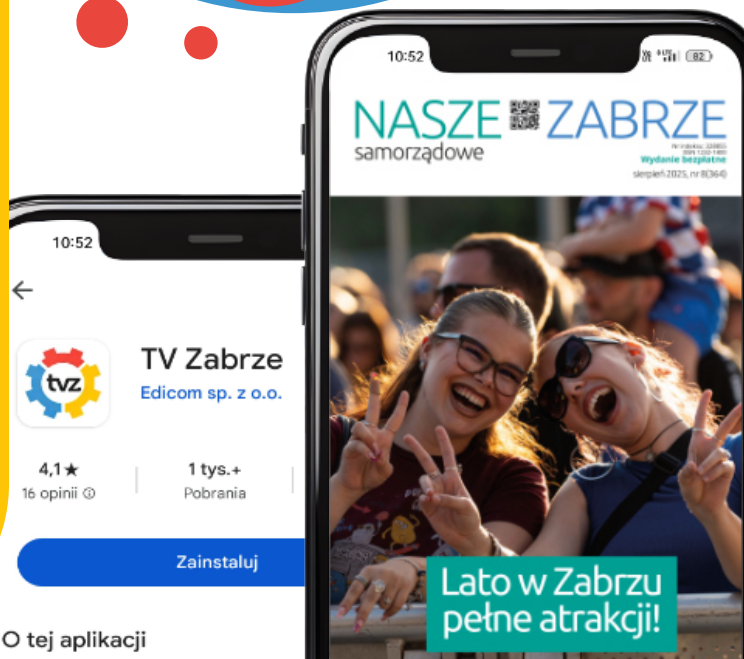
10:52

←

tvz

TV Zabrze

Edicom sp. z o.o.

4,1★
16 opinii ⓘ

1 tys.+
Pobrania

Zainstaluj

O tej aplikacji

10:52

82

NASZE ZABRZE
samorządowe

Nr indeksu: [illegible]
ISSN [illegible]
Wydanie bezpłatne
sierpień 2025, nr 8(364)

Lato w Zabrzu pełne atrakcji!